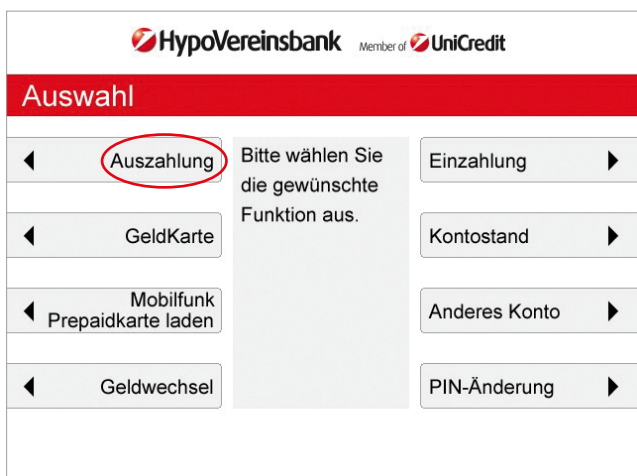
HypoVereinsbank Member of UniCredit

Auswahl

Auszahlung

GeldKarte

Mobilfunk Prepaidkarte laden

Geldwechsel

Bitte wählen Sie die gewünschte Funktion aus.

Einzahlung

Kontostand

Anderes Konto

PIN-Änderung